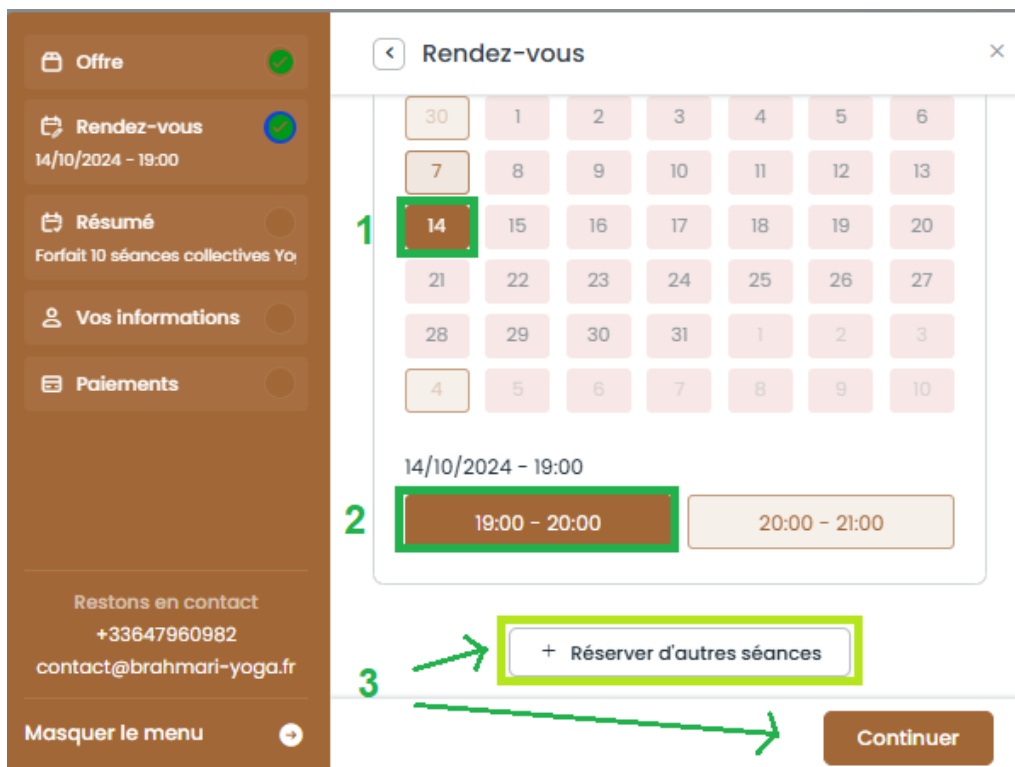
Offre

Rendez-vous
14/10/2024 - 19:00

Résumé
Forfait 10 séances collectives Yo

Vos informations

Paiements

Restons en contact
+33647960982
contact@brahmari-yoga.fr

Masquer le menu

Rendez-vous

×

| 30 | 1 | 2 | 3 | 4 | 5 | 6 |
|---|---|---|---|---|---|---|
| 7 | 8 | 9 | 10 | 11 | 12 | 13 |
| 14 | 15 | 16 | 17 | 18 | 19 | 20 |
| 21 | 22 | 23 | 24 | 25 | 26 | 27 |
| 28 | 29 | 30 | 31 | 1 | 2 | 3 |
| 4 | 5 | 6 | 7 | 8 | 9 | 10 |

1

14/10/2024 - 19:00

2

19:00 - 20:00

20:00 - 21:00

+ Réserver d'autres séances

3

Continuer